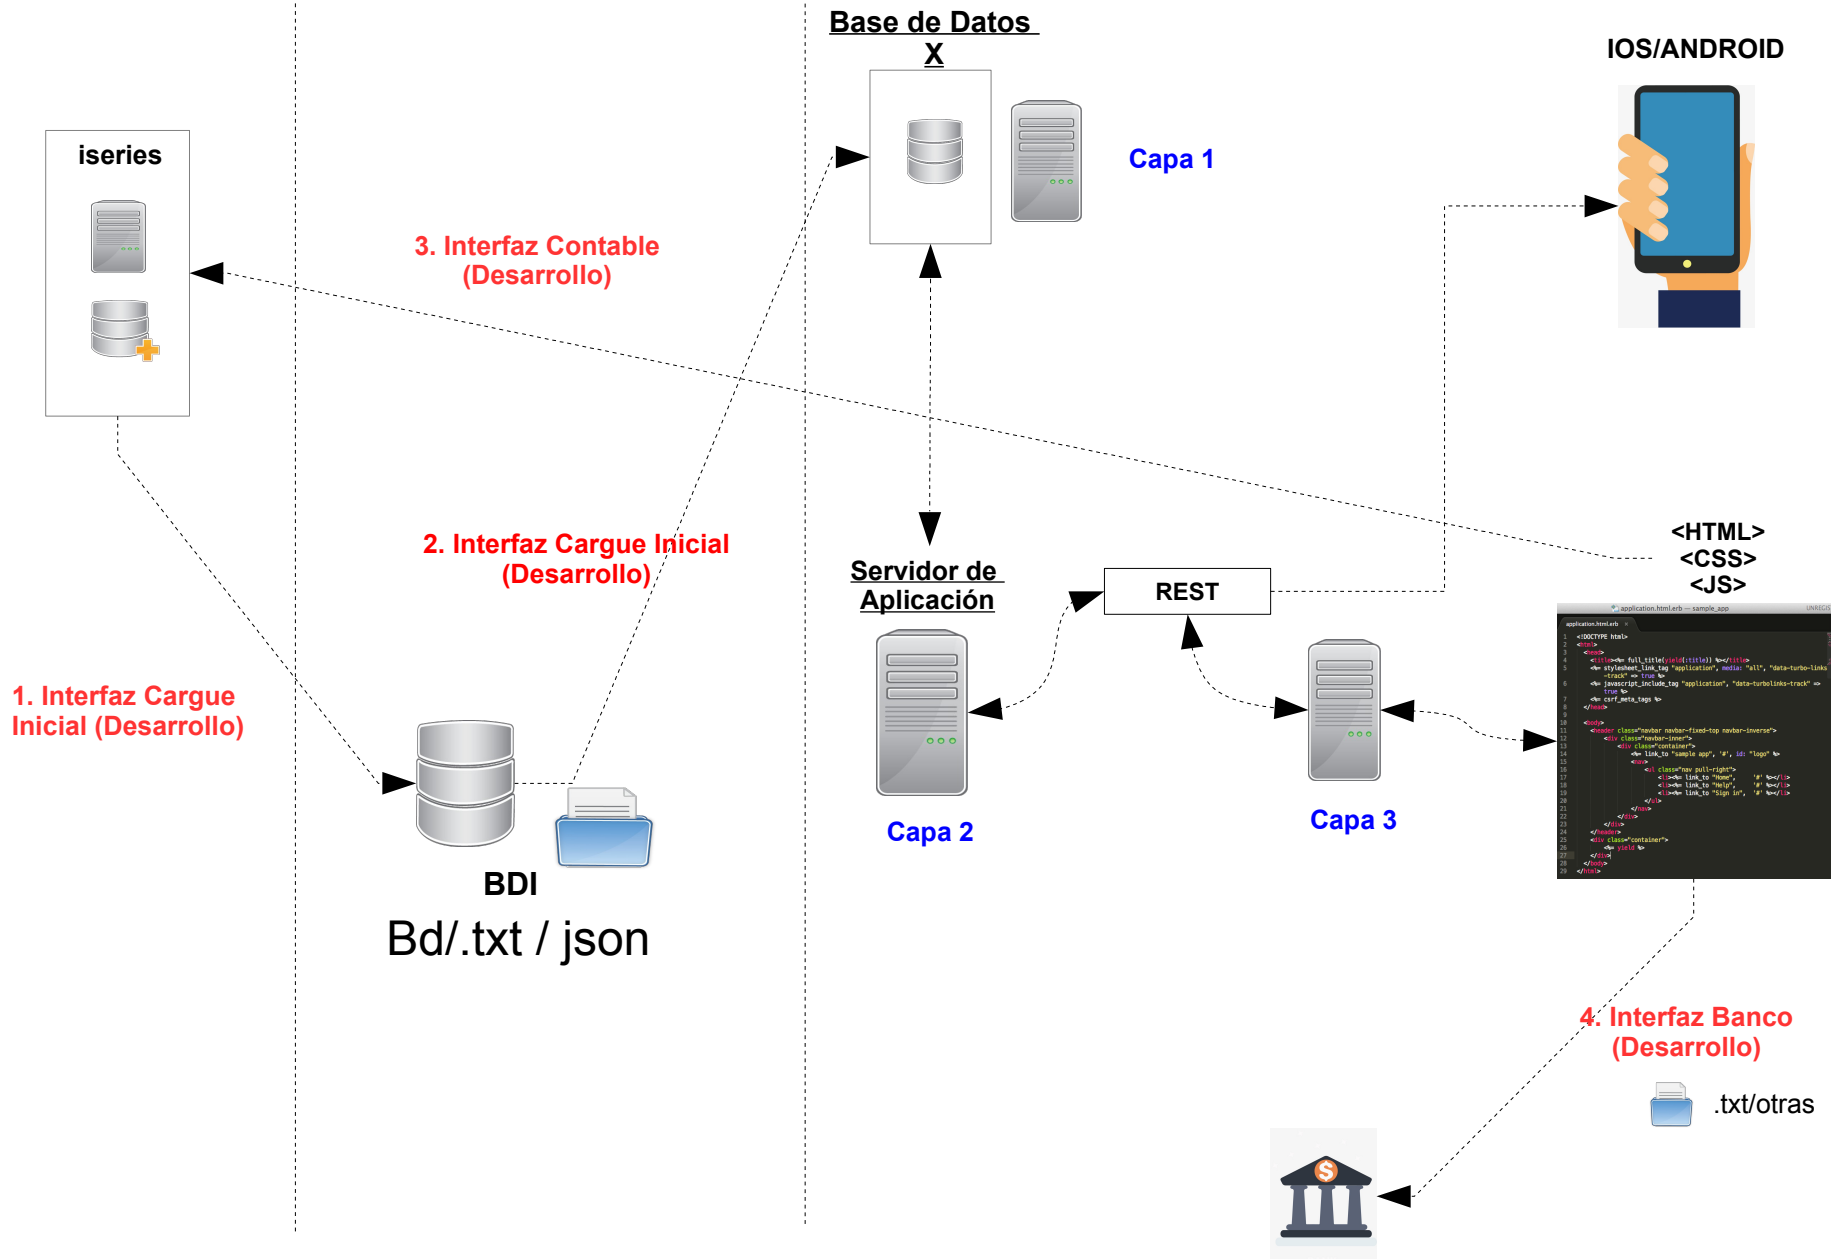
Base de Datos X

IOS/ANDROID

iseries

Capa 1

3. Interfaz Contable (Desarrollo)

2. Interfaz Cargue Inicial (Desarrollo)

Servidor de Aplicación

REST

<HTML> <CSS> <JS>

1. Interfaz Cargue Inicial (Desarrollo)

Capa 2

Capa 3

BDI

Bd/.txt / json

4. Interfaz Banco (Desarrollo)

.txt/otras